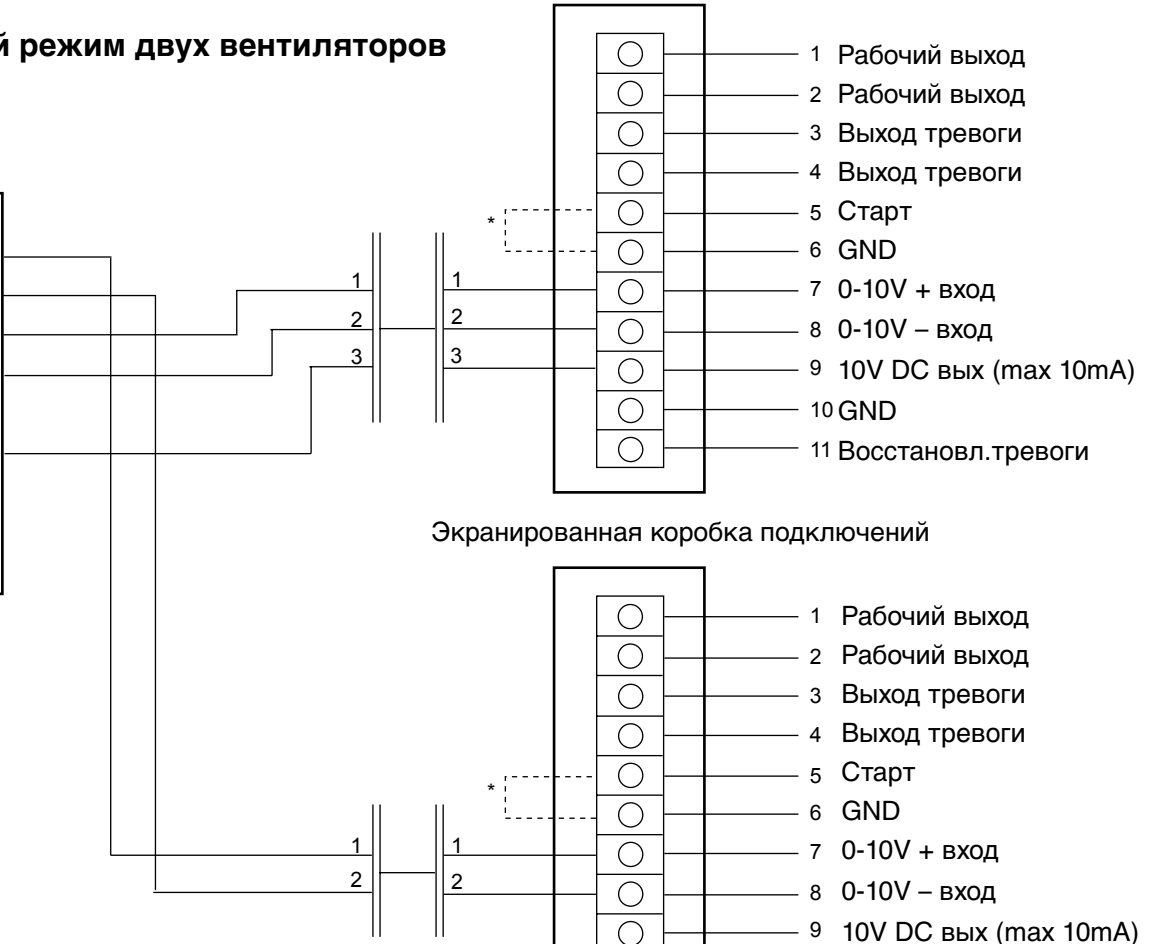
й режим двух вентиляторов

1 Рабочий выход
2 Рабочий выход
3 Выход тревоги
4 Выход тревоги
5 Старт
6 GND
7 0-10V + вход
8 0-10V – вход
9 10V DC вых (max 10mA)
10 GND
11 Восстановл.тревоги

*

1 1
2 2
3 3

Экранированная коробка подключений

1 Рабочий выход
2 Рабочий выход
3 Выход тревоги
4 Выход тревоги
5 Старт
6 GND
7 0-10V + вход
8 0-10V – вход
9 10V DC вых (max 10mA)

*

1 1
2 2